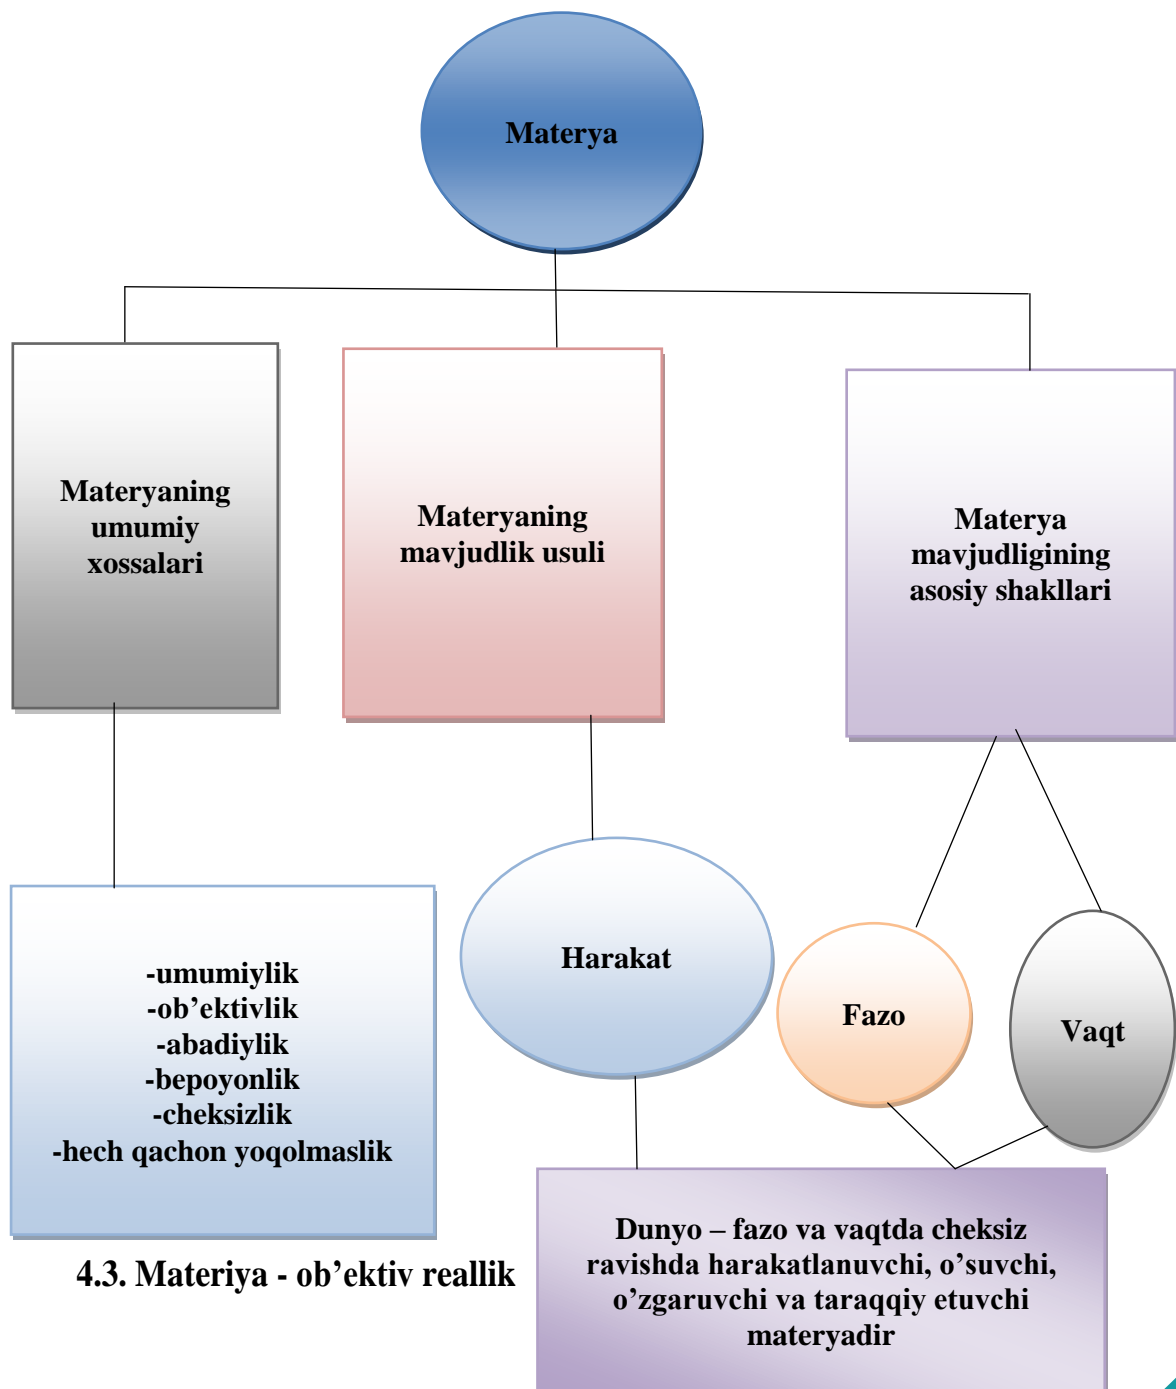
Materya

Materyaning umumiy xossalari

Materyaning mavjudlik usuli

Materya mavjudligining asosiy shakllari

-umumiylik
-ob'ektivlik
-abadiylik
-bepoyonlik
-cheksizlik
-hech qachon yoqolmaslik

Harakat

Fazo

Vaqt

4.3. Materiya - ob'ektiv reallik

Dunyo – fazo va vaqtda cheksiz ravishda harakatlanuvchi, o'suvchi, o'zgaruvchi va taraqqiy etuvchi materyadir